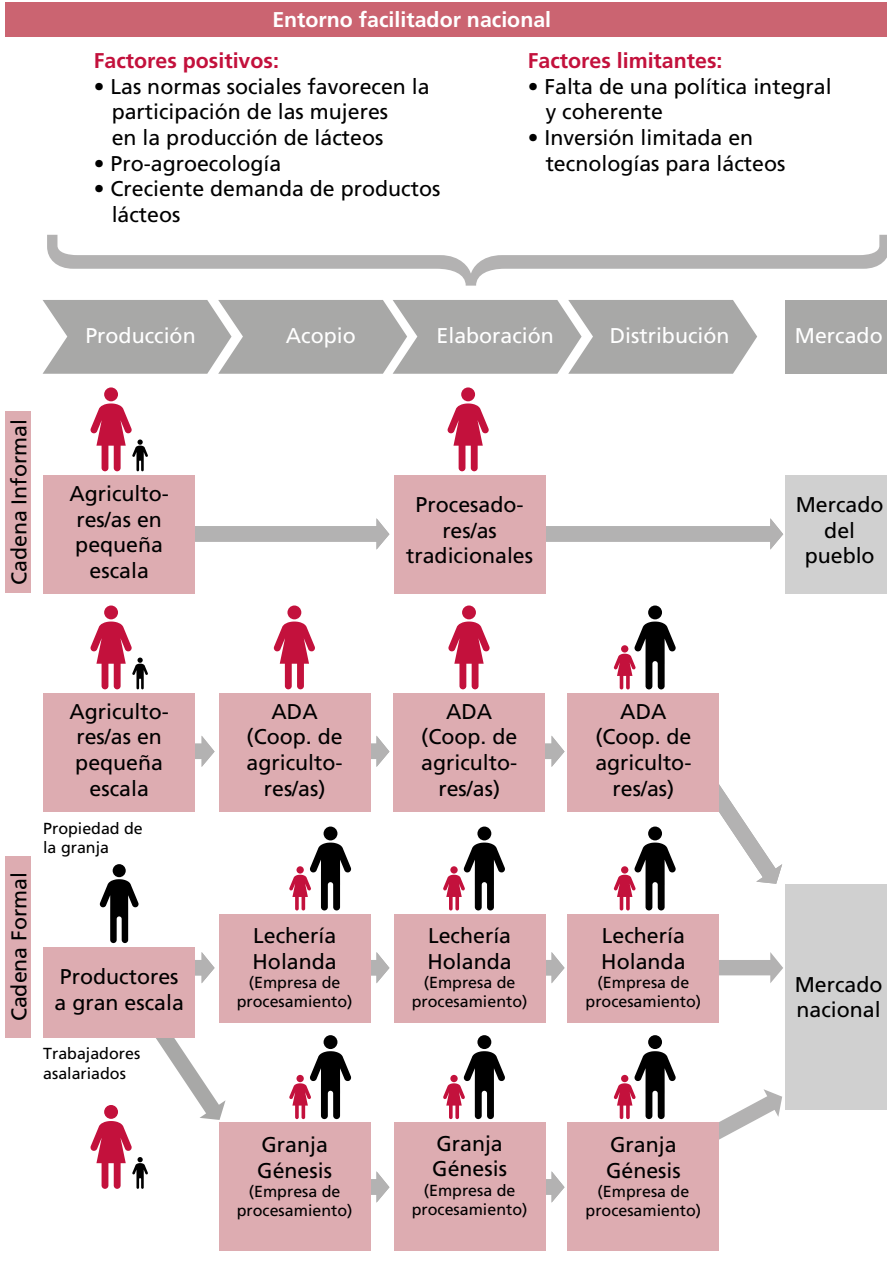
Entorno facilitador nacional

Factores positivos:
• Las normas sociales favorecen la participación de las mujeres en la producción de lácteos
• Pro-agroecología
• Creciente demanda de productos lácteos

Factores limitantes:
• Falta de una política integral y coherente
• Inversión limitada en tecnologías para lácteos

Producción
Acopio
Elaboración
Distribución
Mercado

Cadena Informal

Agricultores/as en pequeña escala

Procesadores/as tradicionales

Mercado del pueblo

Cadena Formal

Agricultores/as en pequeña escala

ADA (Coop. de agricultores/as)

ADA (Coop. de agricultores/as)

ADA (Coop. de agricultores/as)

Propiedad de la granja

Productores a gran escala

Lechería Holanda (Empresa de procesamiento)

Lechería Holanda (Empresa de procesamiento)

Lechería Holanda (Empresa de procesamiento)

Mercado nacional

Trabajadores asalariados

Granja Génesis (Empresa de procesamiento)

Granja Génesis (Empresa de procesamiento)

Granja Génesis (Empresa de procesamiento)